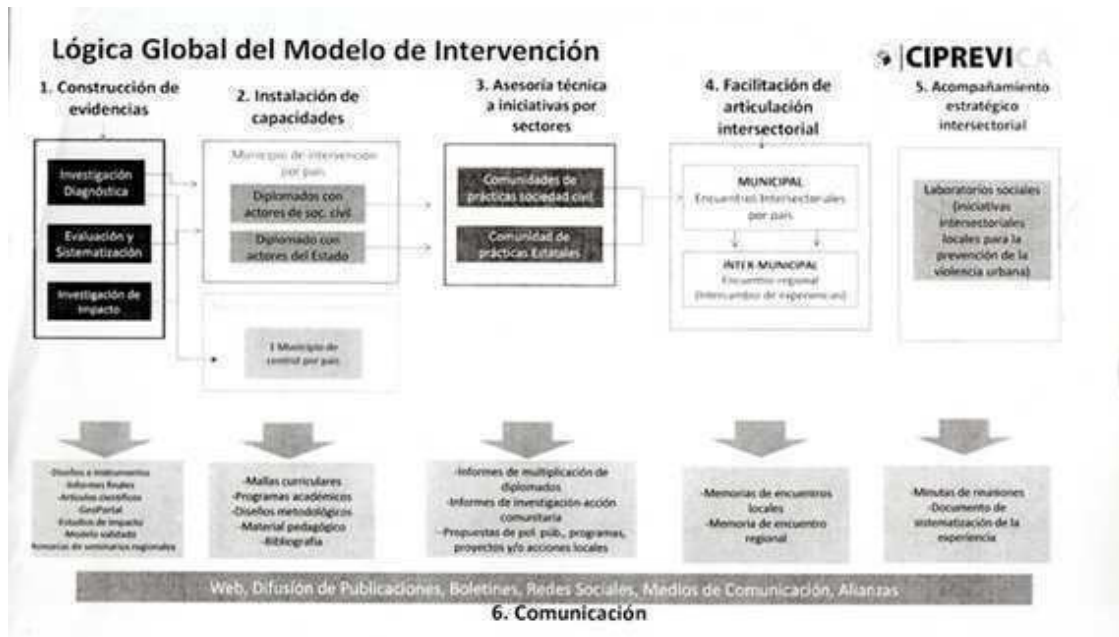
Lógica Global del Modelo de Intervención

CIPREVICA

1. Construcción de evidencias

Investigación Diagnóstica

Evaluación y Sistematización

Investigación de Impacto

2. Instalación de capacidades

Municipio de intervención por país

Diplomados con actores de soc. civil

Diplomado con actores del Estado

1 Municipio de control por país

3. Asesoría técnica a iniciativas por sectores

Comunidades de prácticas sociedad civil

Comunidad de prácticas Estatales

4. Facilitación de articulación intersectorial

MUNICIPAL
Encuentros Intersectoriales por país

INTER MUNICIPAL
Encuentro regional (Intercambio de experiencias)

5. Acompañamiento estratégico intersectorial

Laboratorios sociales (iniciativas intersectoriales locales para la prevención de la violencia urbana)

-Diseños e instrumentos
-Informes finales
-Artículos científicos
-GeoPortal
-Estudios de impacto
-Modelo validado
-Memorias de seminarios regionales

-Mallas curriculares
-Programas académicos
-Diseños metodológicos
-Material pedagógico
-Bibliografía

-Informes de multiplicación de diplomados
-Informes de investigación-acción comunitaria
-Propuestas de pol. púb., programas, proyectos y/o acciones locales

-Memorias de encuentros locales
-Memoria de encuentro regional

-Minutas de reuniones
-Documento de sistematización de la experiencia

Web, Difusión de Publicaciones, Boletines, Redes Sociales, Medios de Comunicación, Alianzas

6. Comunicación